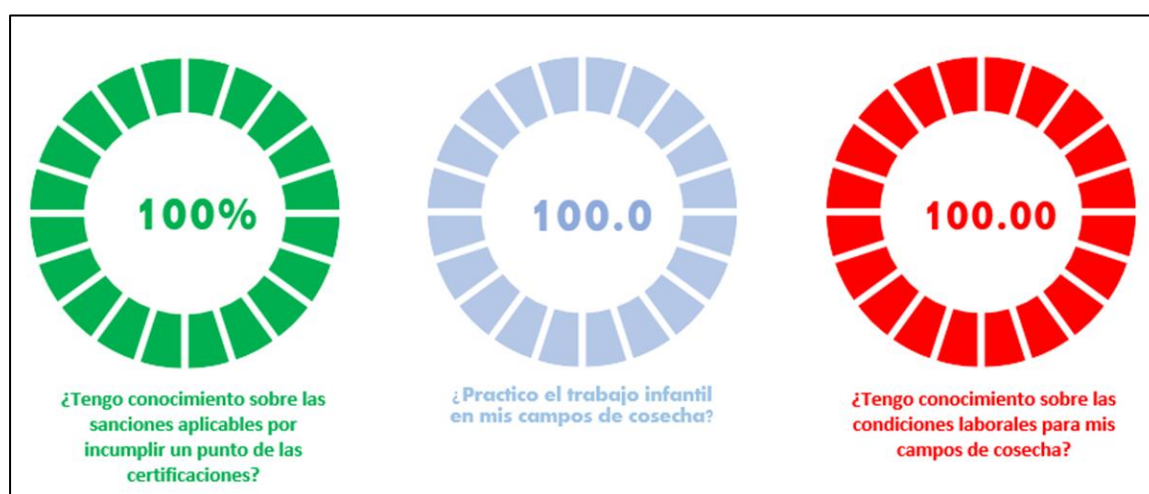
100%

¿Tengo conocimiento sobre las sanciones aplicables por incumplir un punto de las certificaciones?

100.0

¿Practico el trabajo infantil en mis campos de cosecha?

100.00

¿Tengo conocimiento sobre las condiciones laborales para mis campos de cosecha?